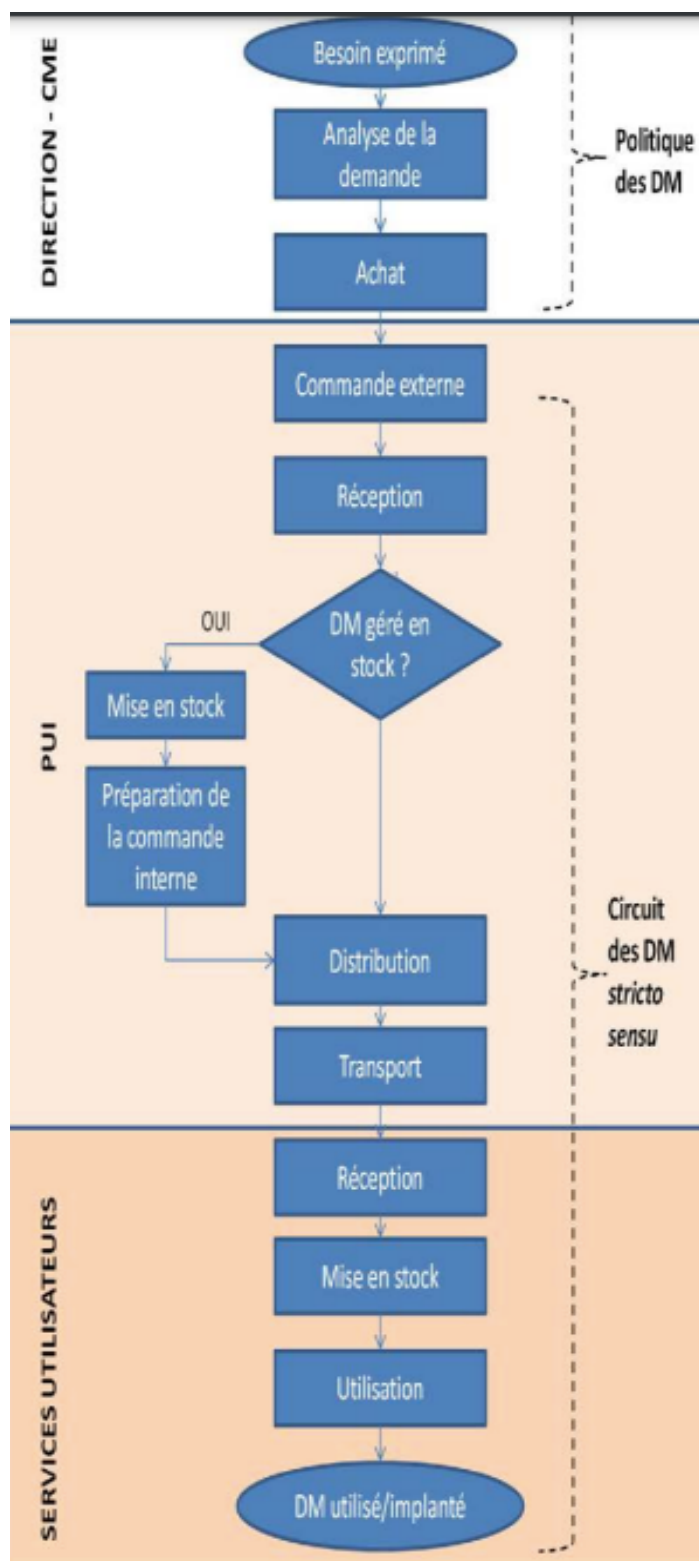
DIRECTION - CME

Besoin exprimé

Analyse de la demande

Achat

Politique des DM

PUI

Commande externe

Réception

DM géré en stock ?

OUI

Mise en stock

Préparation de la commande interne

Distribution

Transport

Circuit des DM stricto sensu

SERVICES UTILISATEURS

Réception

Mise en stock

Utilisation

DM utilisé/implanté